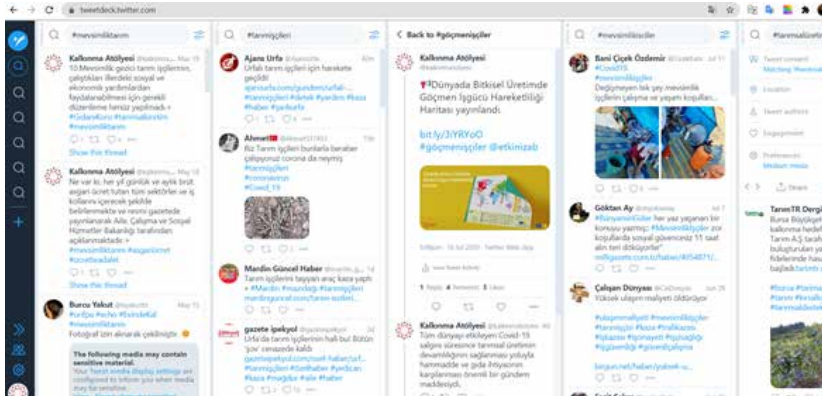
tweetdeck.twitter.com

#mevsimliktarım

Kalkınma Atölyesi @kalkinma... May 15
10 Mevsimlik gezici tarım işçilerinin, çalıştıkları illerdeki sosyal ve ekonomik yardımlardan faydalanabilmesi için gerekli düzenleme hemen yapılmalı.+ #GıdanıKoru #tarımişçileri #mevsimliktarım
Show this thread

Kalkınma Atölyesi @kalkinma... May 15
Ne var ki, her yıl günlük ve aylık brüt asgari ücret tutarı tüm sektörler ve iş kollarını içerecek şekilde belirlenmekte ve resmi gazetede yayınlanarak Aile, Çalışma ve Sosyal Hizmetler Bakanlığı tarafından açıklanmaktadır.+ #mevsimliktarım #asgariücret #ücretadalet
Show this thread

Burcu Yakut @byakutt May 15
#urfpa #echo #EvindeKal #mevsimliktarım
Fotoğraf için akrarak çekilmiştir.

The following media may contain sensitive material.
Your Tweet media display settings are configured to inform you when media may be sensitive.

#tarımişçileri

Ajans Urfa @ajansurfa
Urfalı tarım işçileri için harekete geçildi!
ajansurfa.com/gundem/urfali-...
#tarımişçileri #sıhhi #yardım #koza #haber #şanlıurfa

Ahmet @Ahmet331451 15h
Biz Tarım işçileri bunlarla beraber çalışıyoruz corona da neymiş
#tarımişçileri
#coronavirus
#Covid_19

Mardin Güncel Haber @mardin_g... 1d
Tarım işçilerini taşıyan araç kaza yaptı: 4 #Mardin #nusaybin #tarımişçileri
mardinguncel.com/tarim-isciler...

gazete ipekyol @gazeteipekyol 1d
Urfa'da tarım işçilerinin hali bu! Bütün 'yol' sınazede kaldı
gazeteipekyol.com/tr/haber/urf...
#tarımişçileri #Sanlıurfa #yerlican #koza #haber #alle #haber

Back to #göçmenişçiler

Kalkınma Atölyesi
@kalkinmaatolyesi

📍"Dünyada Bitkisel Üretimde Göçmen İşgücü Hareketliliği Haritası yayınlandı.

bit.ly/3iYRYoO
#göçmenişçiler @etkimizab

5:06pm · 16 Jul 2020 · Twitter Web App

View Tweet activity

1 Reply 4 Retweets 5 Likes

Kalkınma Atölyesi @kalkinmaatolyesi 4d
Tüm dünyayı etkileyen Covid-19 salgını sürecince tarımsal üretimin devamlılığının sağlanması yoluyla hammadde ve gıda ihtiyacının karşılanması önemli bir gündem maddesiydi.

#mevsimlikisciler

Bani Çiçek Özdemir @Cicekbani Jul 11
#Covid19
#mevsimlikişçiler
Değişmeyen tek şey mevsimlik işçilerin çalışma ve yaşam koşulları...

Göktan Ay @tarlapavasi
#BunyaminGüler her yaz yaşanan bir konuyu yazmış: #MevsimlikIşçiler zor koşullarda sosyal güvenceniz 11 saat altı tek dikkiyorlar"
evrifgazete.com.tr/haber/#354871/...

Çalışan Dünyası @CalDunyası Jun 28
Yüksek ulaşım maliyeti öldürüyor

#ulaşımmaliyeti #mevsimlikişçiler #tarımişçisi #koza #trafikazası #işgazası #işsineyeti #işçisağlığı #işgüvenliği #güvenlikçalışma
birgun.net/haber/yuksek-u...

#tarımsalüretim

Tweet content
Matching: #tarımsal...
Location
Tweet authors
Engagement
Preferences
Medium media

Search

TarımTR Dergi...
Bursa Büyükşeh...
kalkınma hedef...
Tarım A.Ş tarafı...
bulunduruları y...
fidelerinde hasa...
başladı.

#bursa #tarıma...
#tarım #kırsalka...
#tarımsalüretim